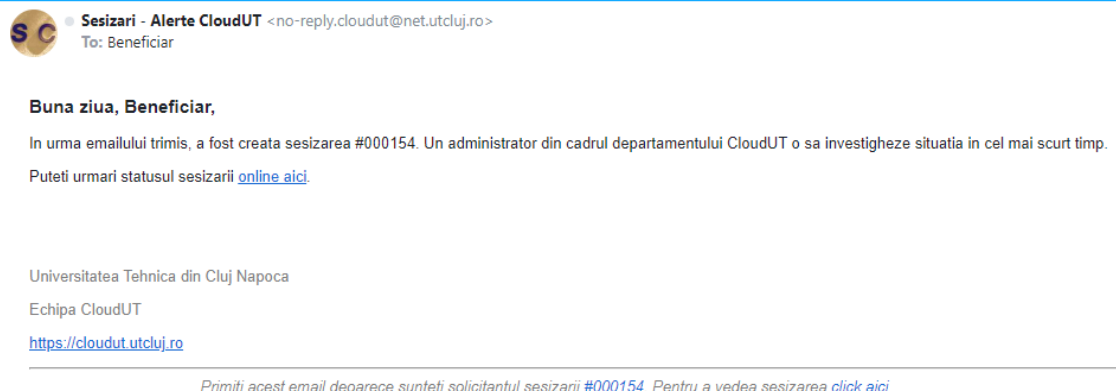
SC

Sesizari - Alerte CloudUT <no-reply.cloudut@net.utcluj.ro>
To: Beneficiar

Buna ziua, Beneficiar,

In urma emailului trimis, a fost creata sesizarea #000154. Un administrator din cadrul departamentului CloudUT o sa investigheze situatia in cel mai scurt timp.

Puteti urmari statusul sesizarii online aici.

Universitatea Tehnica din Cluj Napoca

Echipa CloudUT

https://cloudut.utcluj.ro

Primiti acest email deoarece sunteti solicitantul sesizarii #000154. Pentru a vedea sesizarea click aici